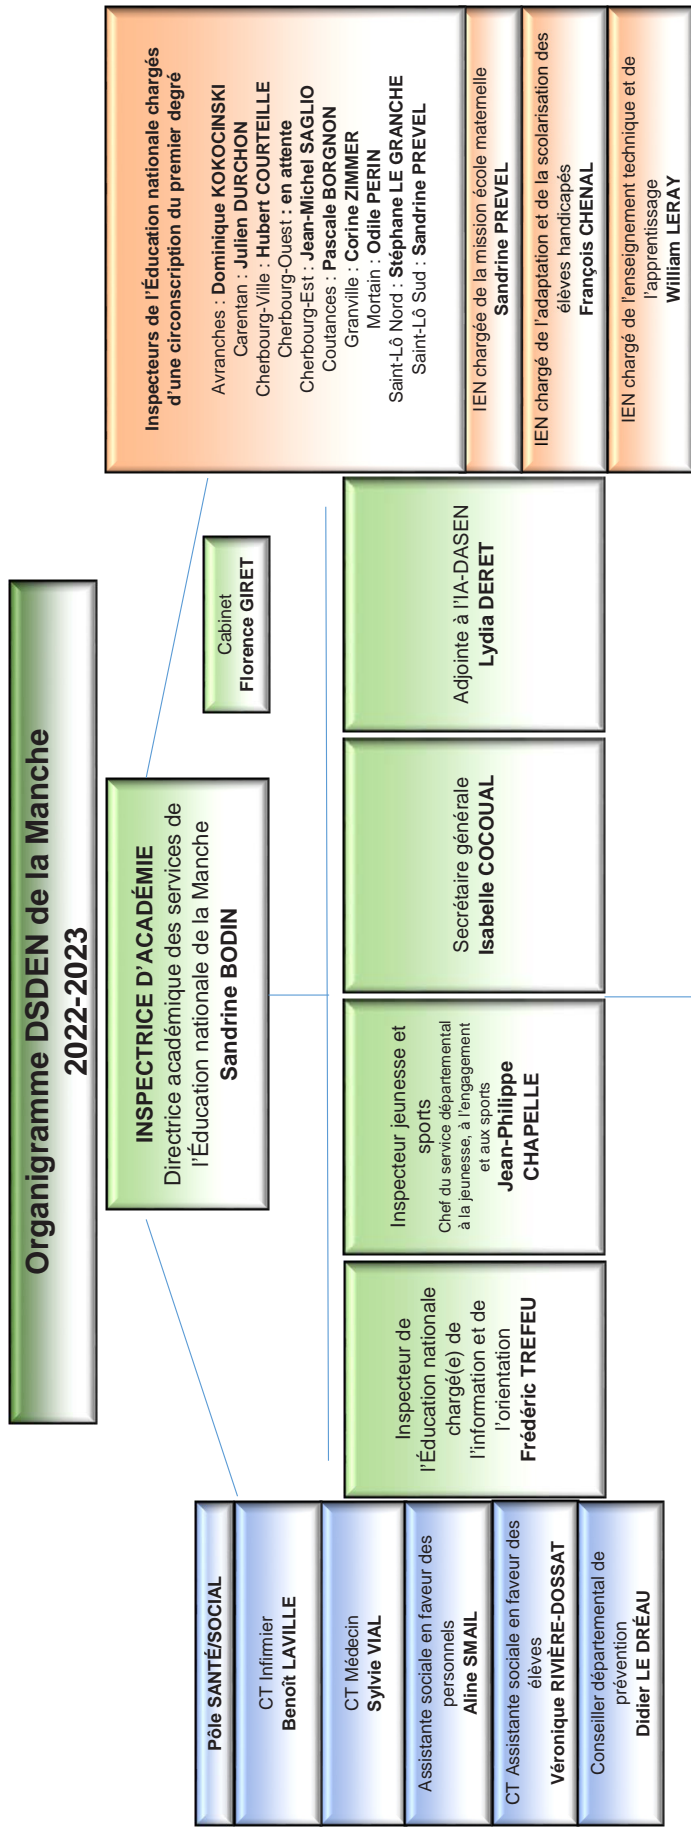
Organigramme DSDEN de la Manche
2022-2023

INSPECTRICE D'ACADÉMIE
Directrice académique des services de l'Éducation nationale de la Manche
Sandrine BODIN

Cabinet
Florence GIRET

Inspecteurs de l'Éducation nationale chargés d'une circonscription du premier degré

Avranches : Dominique KOKOCINSKI
Carentan : Julien DURCHON
Cherbourg-Ville : Hubert COURTEILLE
Cherbourg-Ouest : en attente
Cherbourg-Est : Jean-Michel SAGLIO
Coutances : Pascale BORGNON
Granville : Corine ZIMMER
Mortain : Odile PERIN
Saint-Lô Nord : Stéphane LE GRANCHE
Saint-Lô Sud : Sandrine PREVEL

IEN chargée de la mission école maternelle
Sandrine PREVEL

IEN chargé de l'adaptation et de la scolarisation des élèves handicapés
François CHENAL

IEN chargé de l'enseignement technique et de l'apprentissage
William LERAY

Inspecteur de l'Éducation nationale chargé(e) de l'information et de l'orientation
Frédéric TREFEU

Inspecteur jeunesse et sports
Chef du service départemental à la jeunesse, à l'engagement et aux sports
Jean-Philippe CHAPELLE

Secrétaire générale
Isabelle COCOUAL

Adjointe à l'IA-DASEN
Lydia DERET

Pôle SANTÉ/SOCIAL

CT Infirmier
Benoît LAVILLE

CT Médecin
Sylvie VIAL

Assistante sociale en faveur des personnels
Aline SMAIL

CT Assistante sociale en faveur des élèves
Véronique RIVIÈRE-DOSSAT

Conseiller départemental de prévention
Didier LE DRÉAU